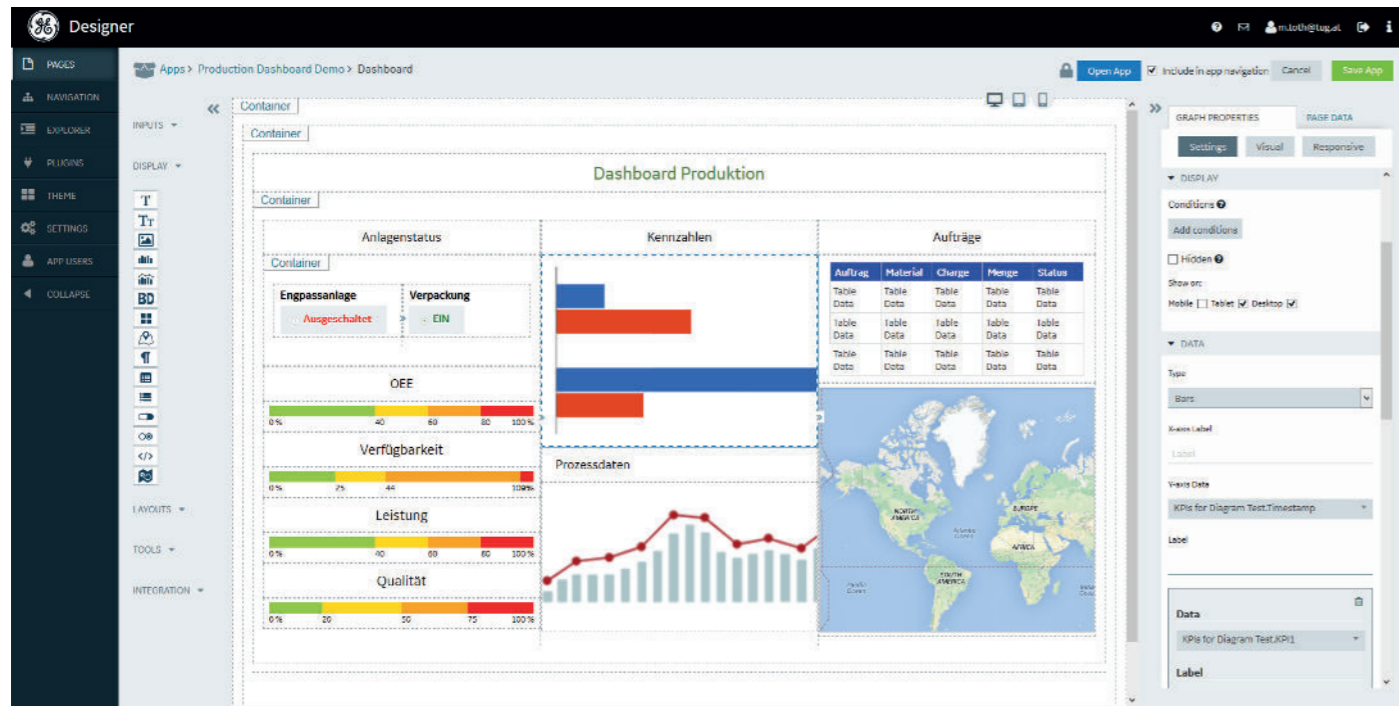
Designer

m.loth@tug.at

PAGES
NAVIGATION
EXPLORER
PLUGINS
THEME
SETTINGS
APP USERS
COLLAPSE

Apps > Production Dashboard Demo > Dashboard

Open App
Include in app navigation
Cancel
Save App

INPUTS
DISPLAY
LAYOUTS
TOOLS
INTEGRATION

Container
Container
Dashboard Produktion
Container

Anlagenstatus
Container
Engpassanlage
Ausgeschaltet
Verpackung
EIN

OEE
0 % 40 60 80 100 %
Verfügbarkeit
0 % 25 44 100 %
Leistung
0 % 40 60 80 100 %
Qualität
0 % 20 50 75 100 %

Kennzahlen
Prozessdaten

Aufträge
| Auftrag | Material | Charge | Menge | Status |
|---|---|---|---|---|
| Table Data | Table Data | Table Data | Table Data | Table Data |
| Table Data | Table Data | Table Data | Table Data | Table Data |
| Table Data | Table Data | Table Data | Table Data | Table Data |

NORTH AMERICA
EUROPE
AFRICA
SOUTH AMERICA

GRAPH PROPERTIES
PAGE DATA
Settings
Visual
Responsive
DISPLAY
Conditions
Add conditions
Hidden
Show on:
Mobile Tablet Desktop
DATA
Type
Bars
X-axis Label
Label
Y-axis Data
KPIs for Diagram Test.Timestamp
Label
Data
KPIs for Diagram Test.KPI1
Label